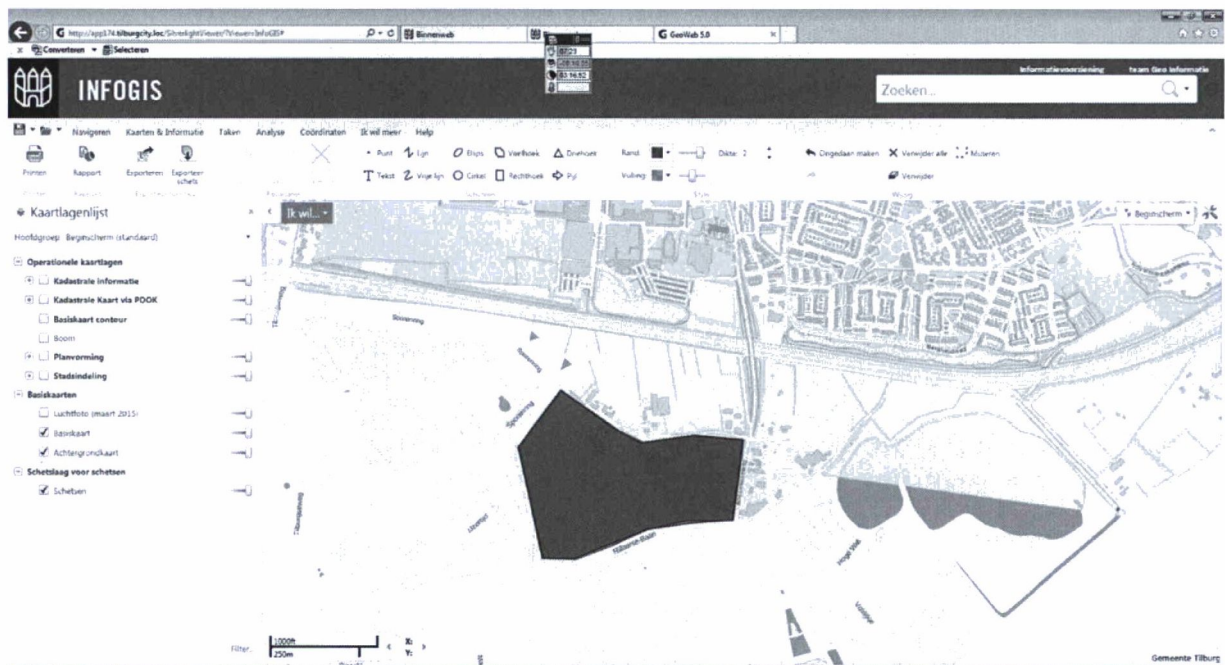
http://app174.tilburgcity.loc/SilverlightViewer/?Viewer=InfoGIS# Binnenweb GeoWeb 5.0
Converteren Selecteren
INFOGIS
Informatievoorziening team Geo informatie
Zoeken...
Navigeren Kaarten & Informatie Taken Analyse Coördinaten Ik wil meer Help
Printen Rapport Exporteren Exporteer schets
Punt Lijn Ellips Veelhoek Driehoek Rand Dikte: 2 Ongedaan maken Verwijder alle Muteren
Tekst Vrije lijn Cirkel Rechthoek Pijl Vulling Verwijder
Kaartlagenlijst
Ik wil...
Beginscherm
Hoofdgroep Beginscherm (standaard)
Operationele kaartlagen
Kadastrale informatie
Kadastrale Kaart via POOK
Basiskaart contour
Boom
Planvorming
Stadsindeling
Basiskaarten
Luchtfoto (maart 2015)
Basiskaart
Achtergrondkaart
Schetslaag voor schetsen
Schetsen
Filter:
1000ft
250m
X:
Y:
Gemeente Tilburg